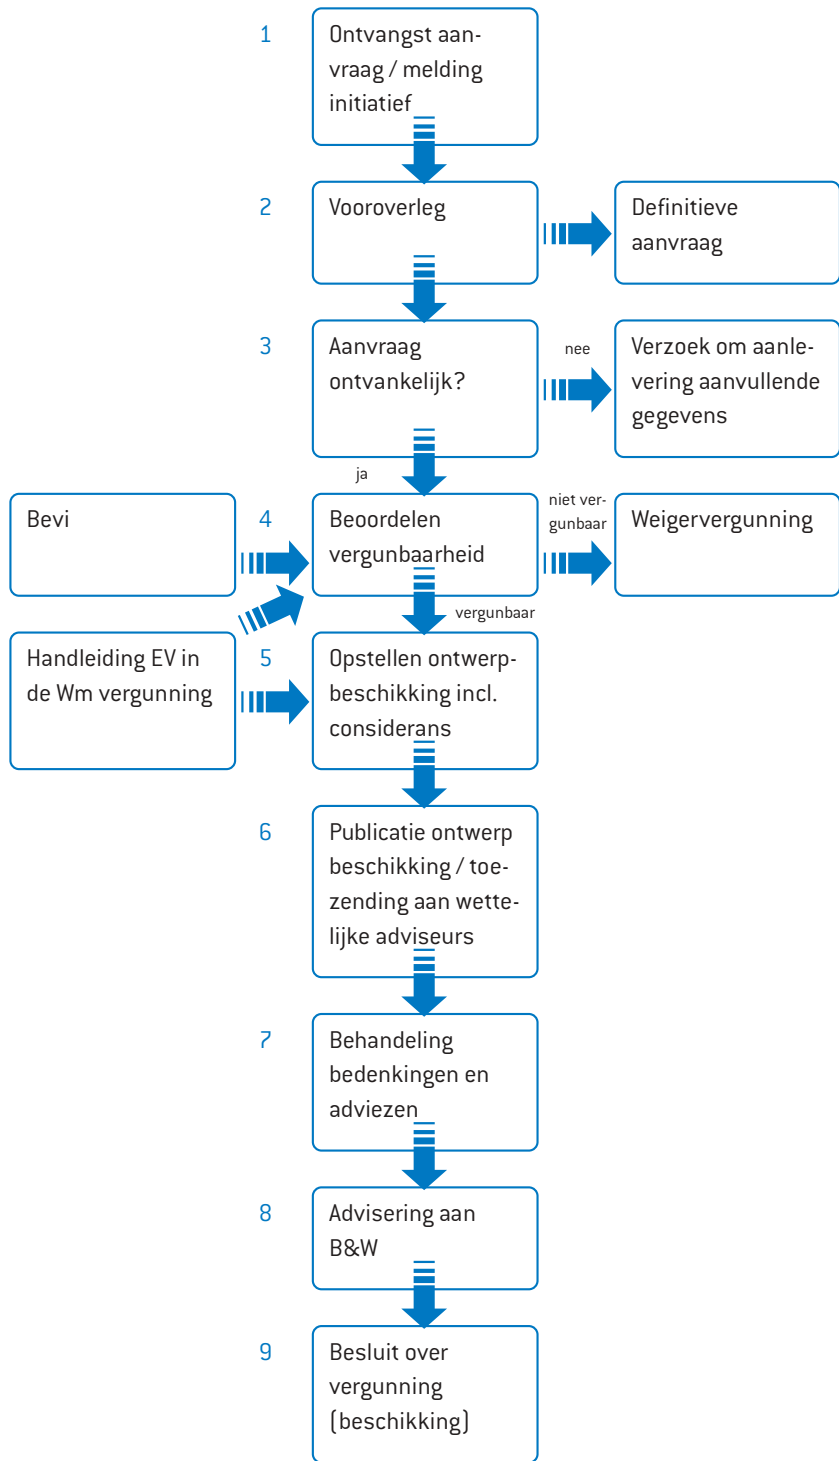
1
Ontvangst aanvraag / melding initiatief

2
Vooroverleg

Definitieve aanvraag

3
Aanvraag ontvankelijk?

nee

Verzoek om aanlevering aanvullende gegevens

ja

Bevi

4
Beoordelen vergunbaarheid

niet vergunbaar

Weigervergunning

vergunbaar

Handleiding EV in de Wm vergunning

5
Opstellen ontwerpbeschikking incl. considerans

6
Publicatie ontwerp beschikking / toezending aan wettelijke adviseurs

7
Behandeling bedenkingen en adviezen

8
Advisering aan B&W

9
Besluit over vergunning (beschikking)